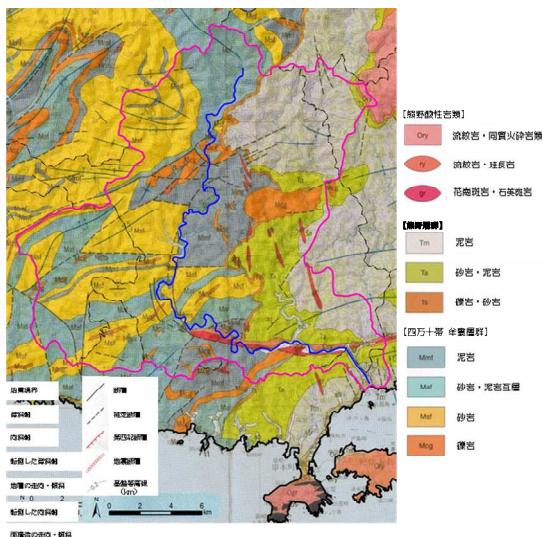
[熊野酸性岩類]

Ory 流紋岩・同質火砕岩類

ry 流紋岩・珪長岩

gr 花崗斑岩・石英斑岩

[熊野層群]

Tm 泥岩

Ta 砂岩・泥岩

Ts 礫岩・砂岩

[四万十帯 牟婁層群]

Mmf 泥岩

Maf 砂岩・泥岩互層

Msf 砂岩

Mcg 礫岩

地質境界

背斜軸

向斜軸

転倒した背斜軸

地層の走向・傾斜

転倒した向斜軸

断層

推定断層

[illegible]

地滑り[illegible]

基盤等高線 (km)

0 2 4 6 km

Ory

Msf

Maf

Mmf

Tm

Ta

Ts